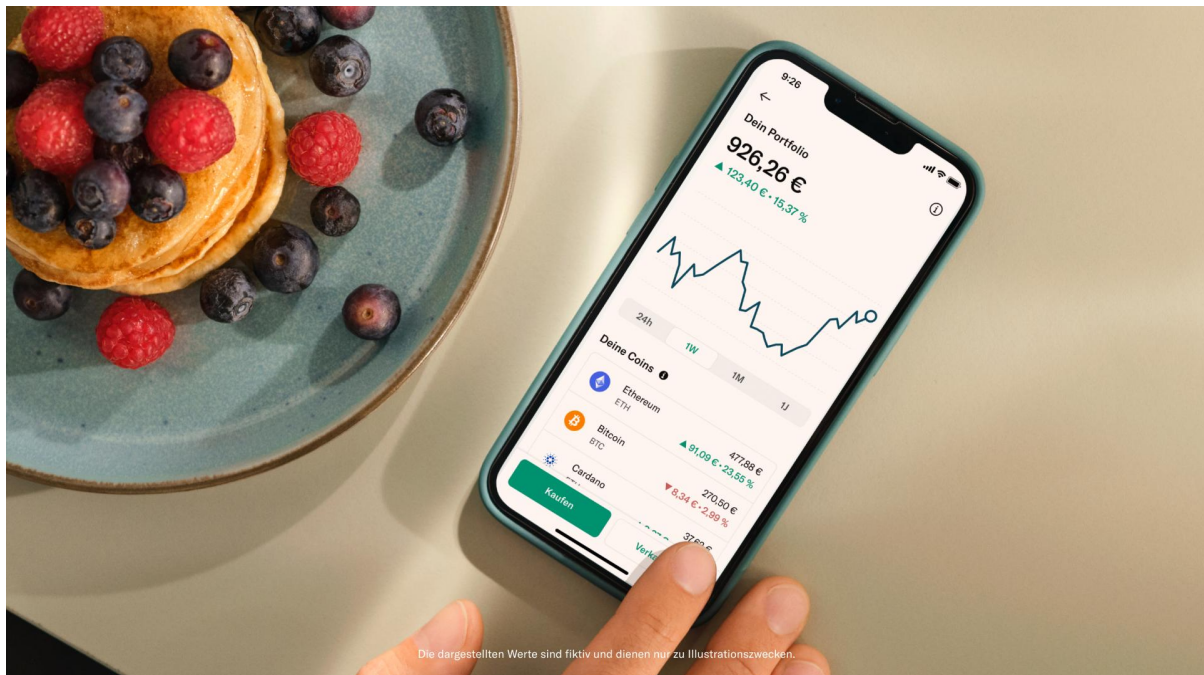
9:26

←

Dein Portfolio

926,26 €

▲ 123,40 € • 15,37 %

24h

1W

1M

1J

Deine Coins

Ethereum
ETH

Bitcoin
BTC

▲ 91,09 € • 23,55 %

477,88 €

Cardano

▼ 8,34 € • 2,99 %

270,50 €

37,6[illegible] €

Kaufen

Verk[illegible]

Die dargestellten Werte sind fiktiv und dienen nur zu Illustrationszwecken.